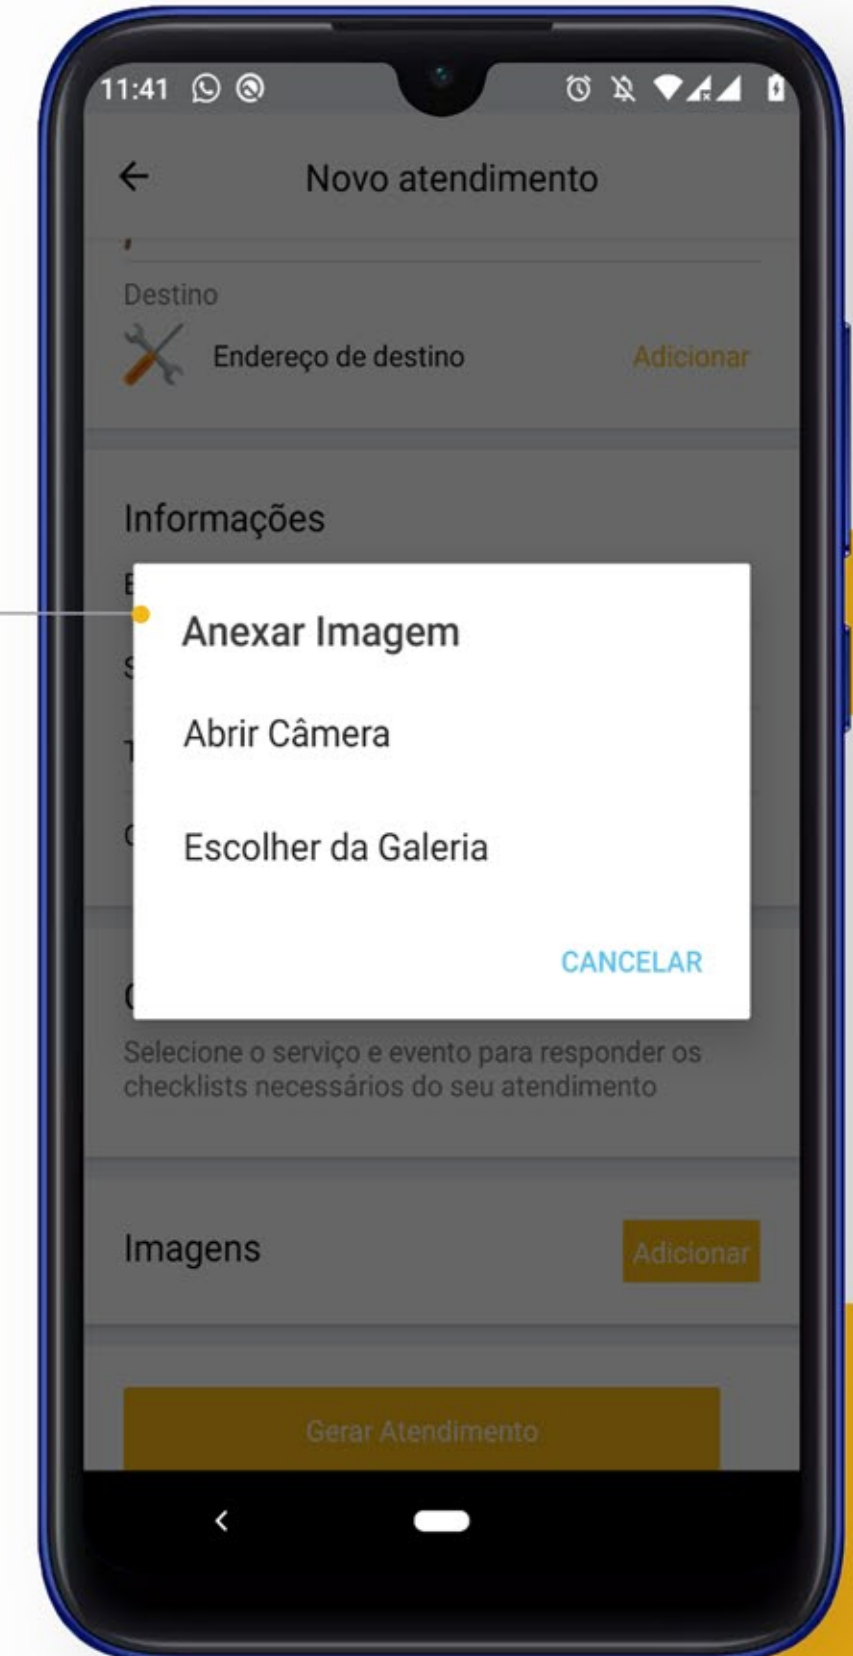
11:41

Novo atendimento

Destino

Endereço de destino

Adicionar

Informações

Anexar Imagem

Abrir Câmera

Escolher da Galeria

CANCELAR

Selecione o serviço e evento para responder os checklists necessários do seu atendimento

Imagens

Adicionar

Gerar Atendimento